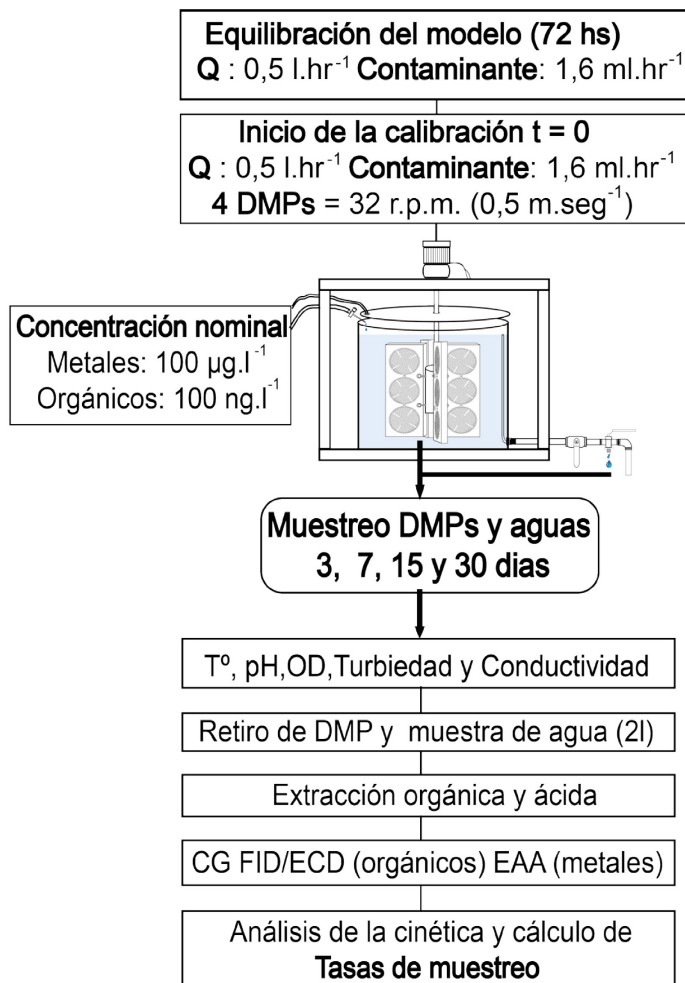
Equilibración del modelo (72 hs)
Q : 0,5 l.hr$^{-1}$ Contaminante: 1,6 ml.hr$^{-1}$

Inicio de la calibración t = 0
Q : 0,5 l.hr$^{-1}$ Contaminante: 1,6 ml.hr$^{-1}$
4 DMPs = 32 r.p.m. (0,5 m.seg$^{-1}$)

Concentración nominal
Metales: 100 µg.l$^{-1}$
Orgánicos: 100 ng.l$^{-1}$

Muestreo DMPs y aguas
3, 7, 15 y 30 dias

Tº, pH,OD,Turbiedad y Conductividad

Retiro de DMP y muestra de agua (2l)

Extracción orgánica y ácida

CG FID/ECD (orgánicos) EAA (metales)

Análisis de la cinética y cálculo de
Tasas de muestreo